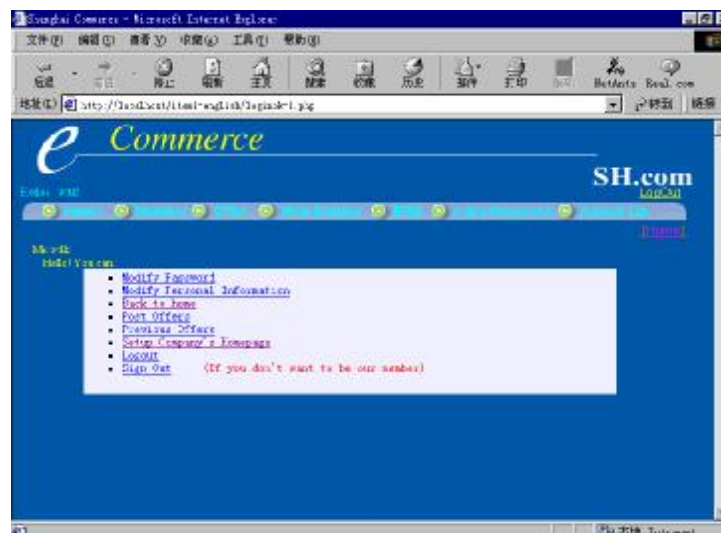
Shanghai Commerce - Microsoft Internet Explorer
文件(F) 编辑(E) 查看(V) 收藏(A) 工具(T) 帮助(H)
后退 前进 停止 刷新 主页 搜索 收藏 历史 邮件 打印 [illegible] NetAnts Real.com
地址(D) http://localhost/ itemi-english/loginok-1.php 转到 链接

e Commerce
SH.com
Hello: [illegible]
LogOut
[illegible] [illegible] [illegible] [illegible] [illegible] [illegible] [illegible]
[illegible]

Mr.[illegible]
Hello! You can:
• Modify Password
• Modify Personal Information
• Back to home
• Post Offers
• Previous Offers
• Setup Company's Homepage
• Logout
• Sign Out (If you don't want to be our member)

本地 Intranet